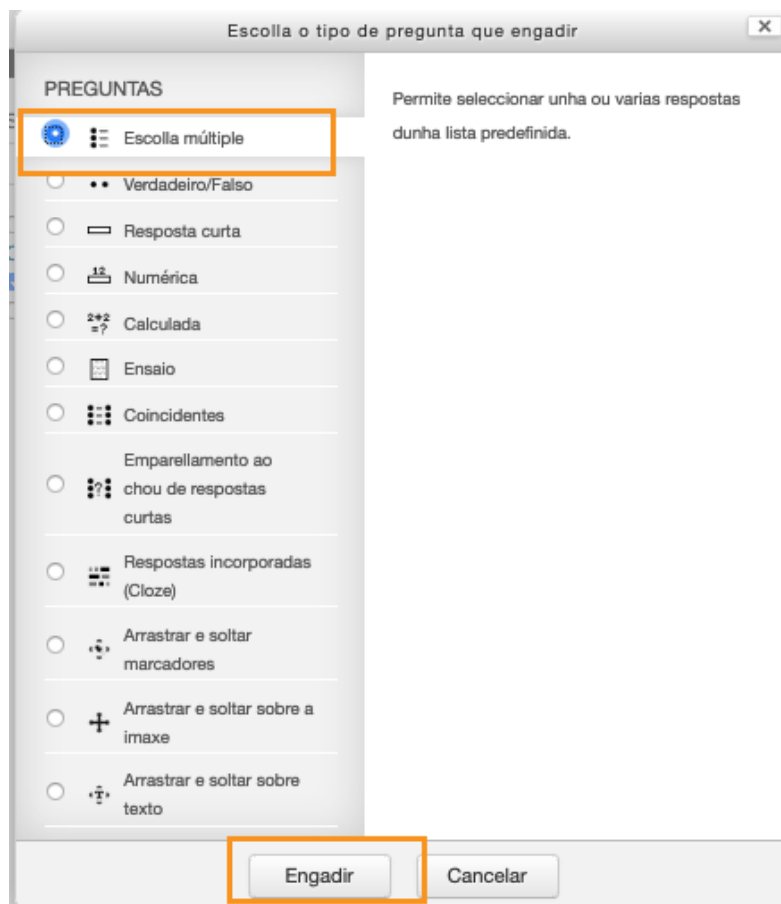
Escolla o tipo de pregunta que engadir

×

PREGUNTAS

Escolla múltiple

Verdadeiro/Falso

Resposta curta

Numérica

Calculada

Ensaio

Coincidentes

Emparellamento ao chou de respostas curtas

Respostas incorporadas (Cloze)

Arrastrar e soltar marcadores

Arrastrar e soltar sobre a imaxe

Arrastrar e soltar sobre texto

Permite seleccionar unha ou varias respostas dunha lista predefinida.

Engadir

Cancelar